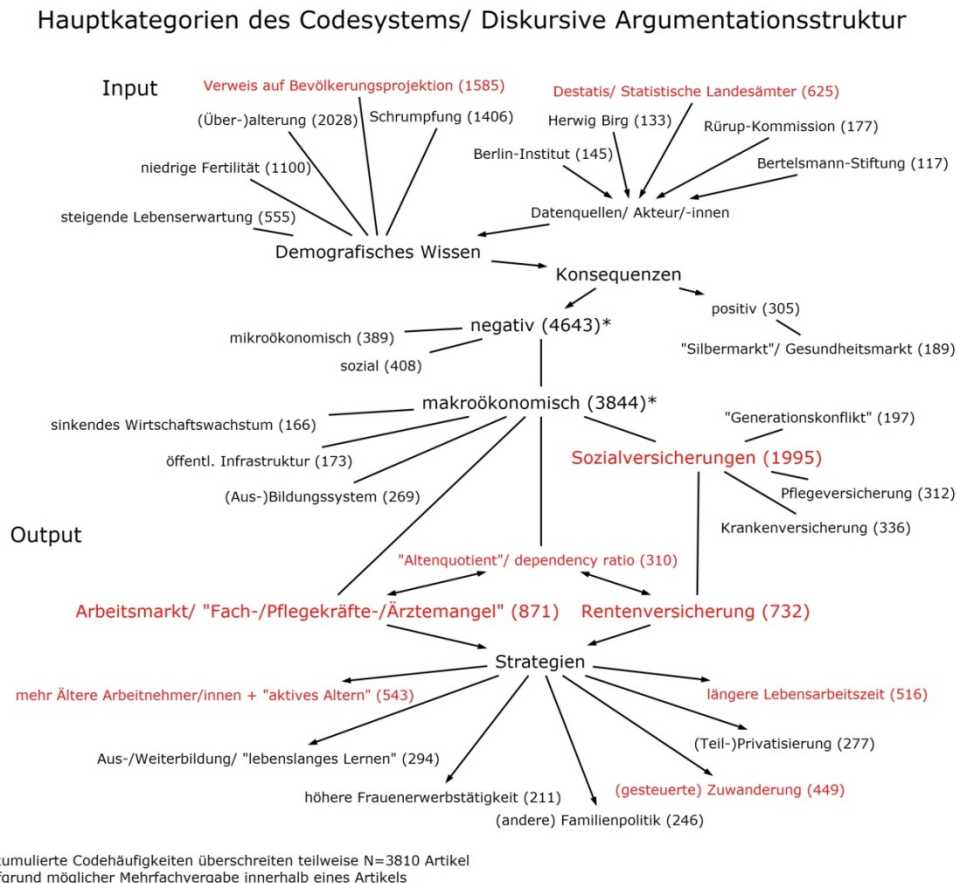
Hauptkategorien des Codesystems/ Diskursive Argumentationsstruktur

Input

Verweis auf Bevölkerungsprojektion (1585)

(Über-)alterung (2028)

Schrumpfung (1406)

niedrige Fertilität (1100)

steigende Lebenserwartung (555)

Destatis/ Statistische Landesämter (625)

Herwig Birg (133)

Rürup-Kommission (177)

Berlin-Institut (145)

Bertelsmann-Stiftung (117)

Datenquellen/ Akteur/-innen

Demografisches Wissen

Konsequenzen

positiv (305)

"Silbermarkt"/ Gesundheitsmarkt (189)

negativ (4643)*

mikroökonomisch (389)

sozial (408)

makroökonomisch (3844)*

sinkendes Wirtschaftswachstum (166)

öffentl. Infrastruktur (173)

(Aus-)Bildungssystem (269)

"Generationskonflikt" (197)

Sozialversicherungen (1995)

Pflegeversicherung (312)

Krankenversicherung (336)

Output

"Altenquotient"/ dependency ratio (310)

Arbeitsmarkt/ "Fach-/Pflegekräfte-/Ärztemangel" (871)

Rentenversicherung (732)

Strategien

mehr Ältere Arbeitnehmer/innen + "aktives Altern" (543)

längere Lebensarbeitszeit (516)

Aus-/Weiterbildung/ "lebenslanges Lernen" (294)

(Teil-)Privatisierung (277)

höhere Frauenerwerbstätigkeit (211)

(gesteuerte) Zuwanderung (449)

(andere) Familienpolitik (246)

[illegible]umulierte Codehäufigkeiten überschreiten teilweise N=3810 Artikel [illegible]fgrund möglicher Mehrfachvergabe innerhalb eines Artikels